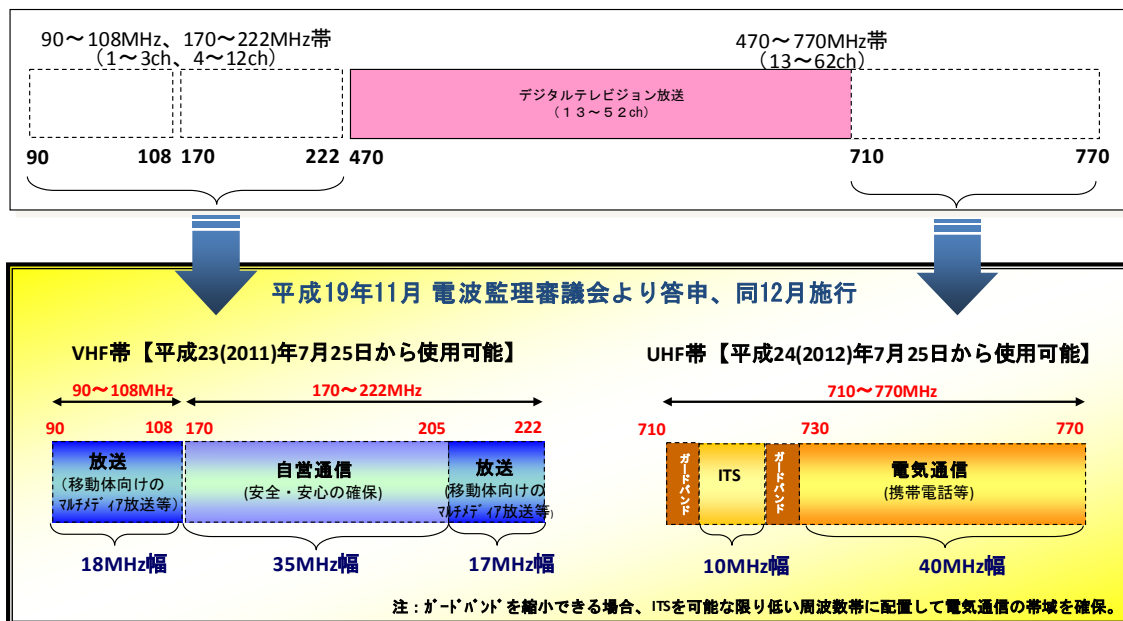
90～108MHz、170～222MHz帯
（1～3ch、4～12ch）

470～770MHz帯
（13～62ch）

デジタルテレビジョン放送
（１３～５２ch）

90 108 170 222 470 710 770

平成19年11月 電波監理審議会より答申、同12月施行

VHF帯【平成23(2011)年7月25日から使用可能】

90～108MHz
170～222MHz

90 108 170 205 222

放送
(移動体向けのﾏﾙﾁﾒﾃﾞｨｱ放送等)

自営通信
(安全・安心の確保)

放送
(移動体向けのﾏﾙﾁﾒﾃﾞｨｱ放送等)

18MHz幅
35MHz幅
17MHz幅

UHF帯【平成24(2012)年7月25日から使用可能】

710～770MHz

710 730 770

ガードバンド
ITS
ガードバンド

電気通信
(携帯電話等)

10MHz幅
40MHz幅

注：ｶﾞｰﾄﾞﾊﾞﾝﾄﾞを縮小できる場合、ITSを可能な限り低い周波数帯に配置して電気通信の帯域を確保。